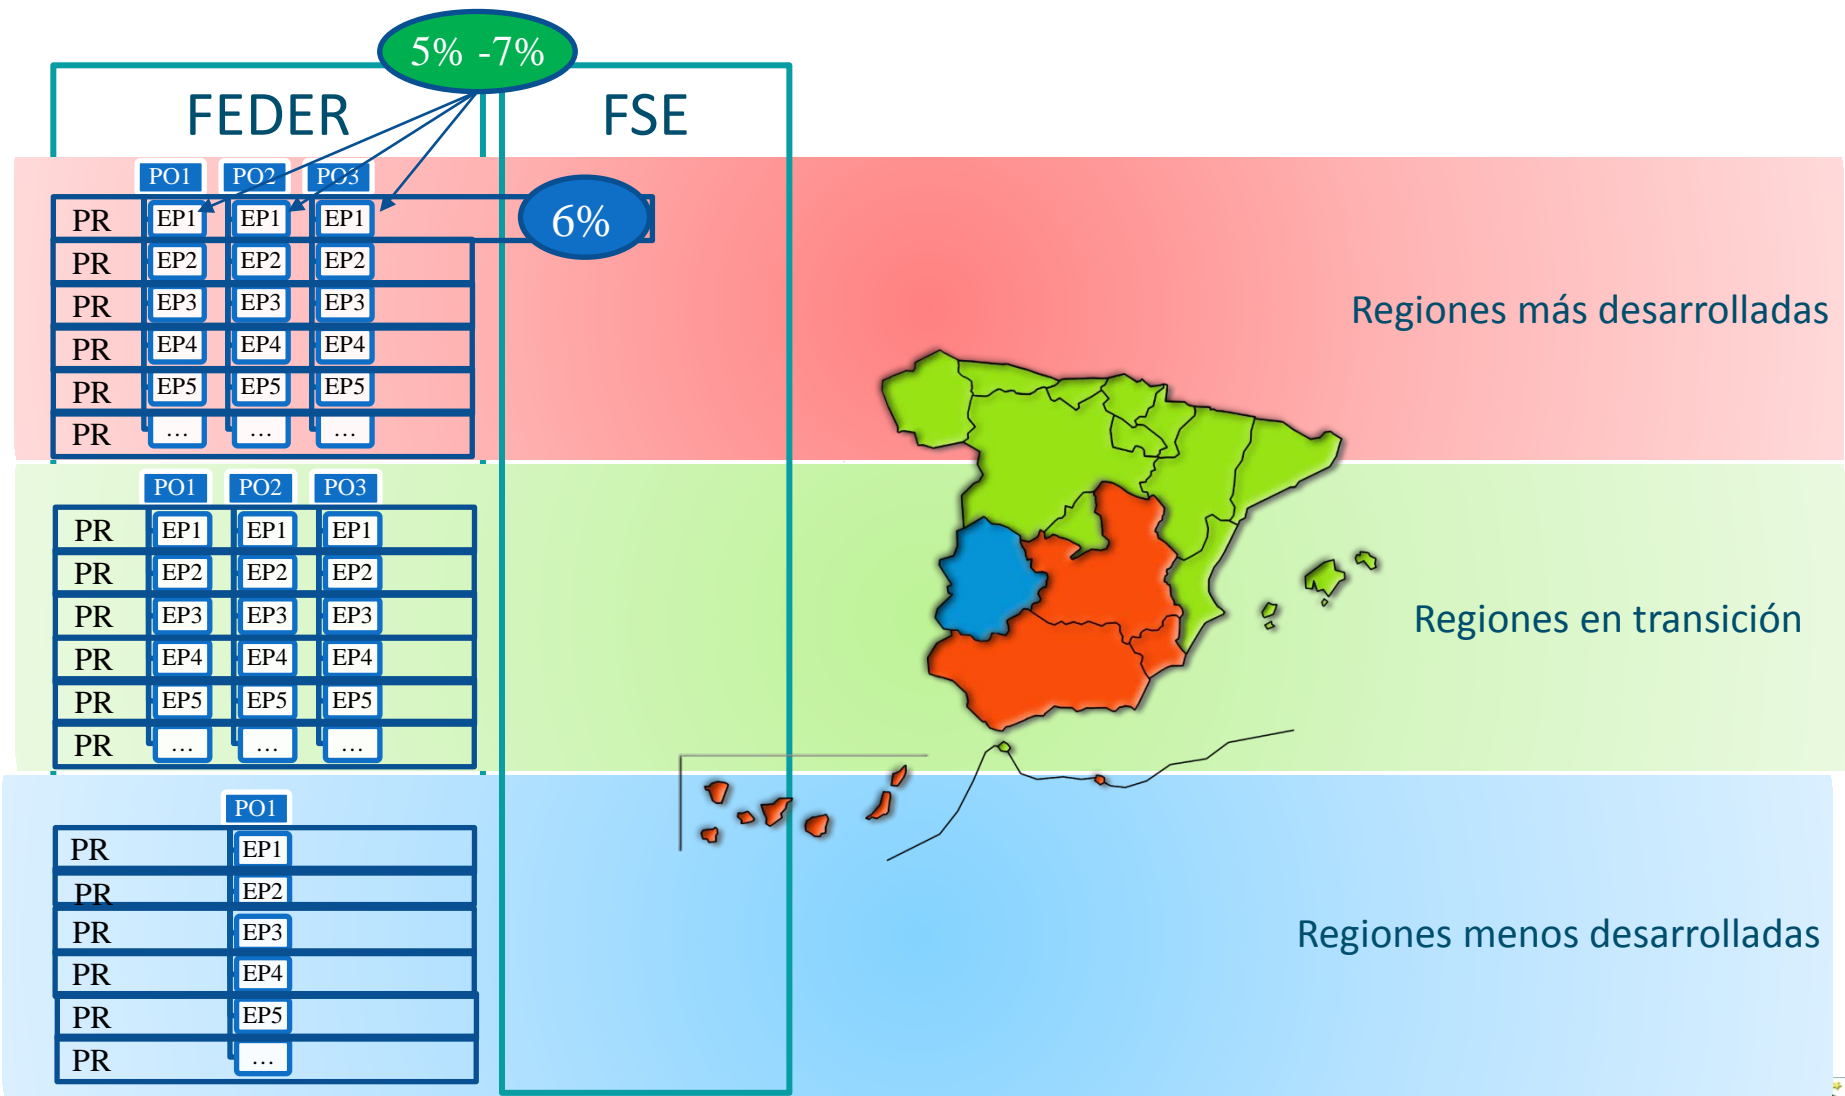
5% -7%

FEDER

FSE

| | PO1 | PO2 | PO3 |
|---|---|---|---|
| PR | EP1 | EP1 | EP1 |
| PR | EP2 | EP2 | EP2 |
| PR | EP3 | EP3 | EP3 |
| PR | EP4 | EP4 | EP4 |
| PR | EP5 | EP5 | EP5 |
| PR | … | … | … |

6%

Regiones más desarrolladas

| | PO1 | PO2 | PO3 |
|---|---|---|---|
| PR | EP1 | EP1 | EP1 |
| PR | EP2 | EP2 | EP2 |
| PR | EP3 | EP3 | EP3 |
| PR | EP4 | EP4 | EP4 |
| PR | EP5 | EP5 | EP5 |
| PR | … | … | … |

Regiones en transición

| | PO1 |
|---|---|
| PR | EP1 |
| PR | EP2 |
| PR | EP3 |
| PR | EP4 |
| PR | EP5 |
| PR | … |

Regiones menos desarrolladas